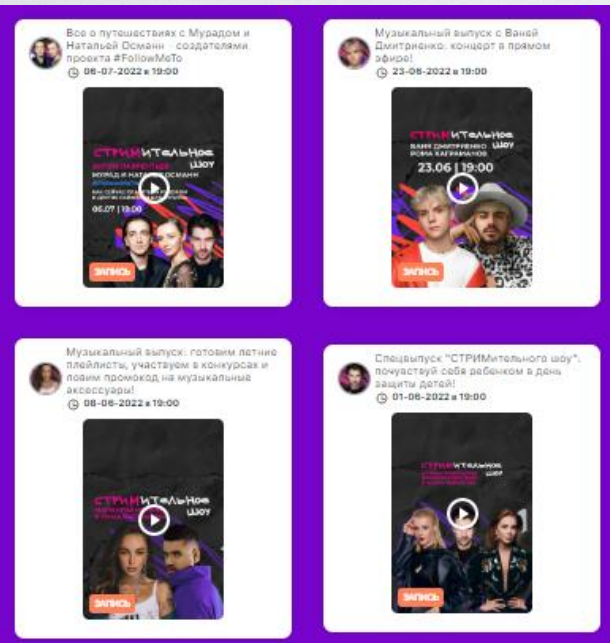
Все о путешествиях с Мурадом и Натальей Османн - создателями проекта #FollowMeTo
06-07-2022 в 19:00

СТРИМительное шоу
МУРАД И НАТАЛЬЯ ОСМАНН
#FollowMeTo
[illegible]
06.07 | 19:00

ЗАПИСЬ

Музыкальный выпуск с Ваней Дмитриенко: концерт в прямом эфире!
23-06-2022 в 19:00

СТРИМительное шоу
ВАНЯ ДМИТРИЕНКО
РОМА КАГРАМАНОВ
23.06 | 19:00

ЗАПИСЬ

Музыкальный выпуск: готовим летние плейлисты, участвуем в конкурсах и ловим промокод на музыкальные аксессуары!
08-06-2022 в 19:00

СТРИМительное шоу
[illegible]

ЗАПИСЬ

Спецвыпуск "СТРИМительного шоу", почувствуй себя ребенком в день защиты детей!
01-06-2022 в 19:00

СТРИМительное шоу
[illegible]

ЗАПИСЬ